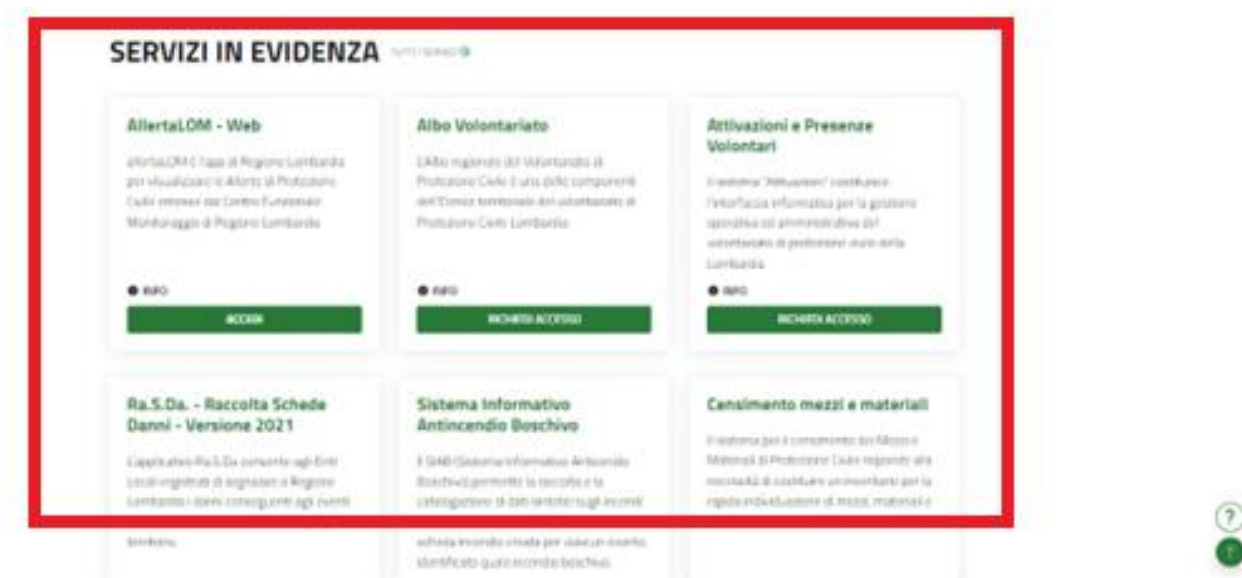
SERVIZI IN EVIDENZA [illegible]

AllertaLOM - Web

allertaLOM è l'app di Regione Lombardia per visualizzare le Allerte di Protezione Civile emesse dal Centro Funzionale Monitoraggio di Regione Lombardia

INFO

ACCEDI

Albo Volontariato

L'Albo regionale del Volontariato di Protezione Civile è una delle componenti dell'Elenco territoriale del volontariato di Protezione Civile Lombardia

INFO

RICHIEDI ACCESSO

Attivazioni e Presenze Volontari

Il sistema "Attivazioni" costituisce l'interfaccia informatica per la gestione operativa ed amministrativa del volontariato di protezione civile della Lombardia

INFO

RICHIEDI ACCESSO

Ra.S.Da. - Raccolta Schede Danni - Versione 2021

L'applicativo Ra.S.Da consente agli Enti Locali registrati di segnalare a Regione Lombardia i danni conseguenti agli eventi territoriali.

Sistema Informativo Antincendio Boschivo

Il SIAB (Sistema Informativo Antincendio Boschivo) permette la raccolta e la catalogazione di dati relativi sugli incendi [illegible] scheda incendio creata per ciascun evento identificato quale incendio boschivo.

Censimento mezzi e materiali

Il sistema per il censimento dei Mezzi e Materiali di Protezione Civile risponde alla necessità di costituire un inventario per la rapida individuazione di mezzi, materiali e

?